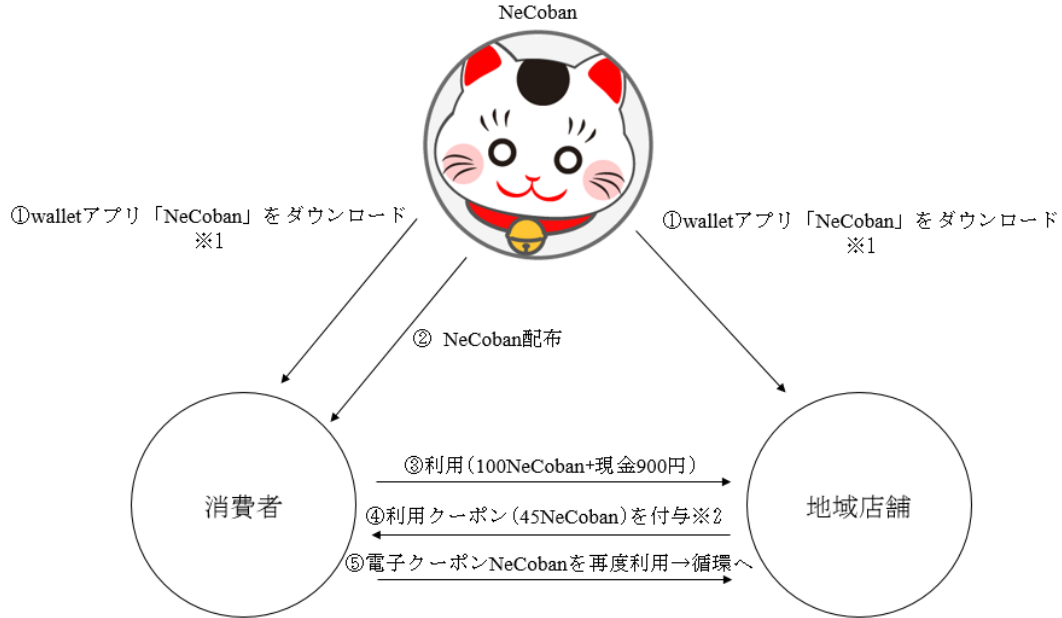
NeCoban

①walletアプリ「NeCoban」をダウンロード
※1

①walletアプリ「NeCoban」をダウンロード
※1

② NeCoban配布

消費者

地域店舗

③利用（100NeCoban+現金900円）

④利用クーポン（45NeCoban）を付与※2

⑤電子クーポンNeCobanを再度利用→循環へ